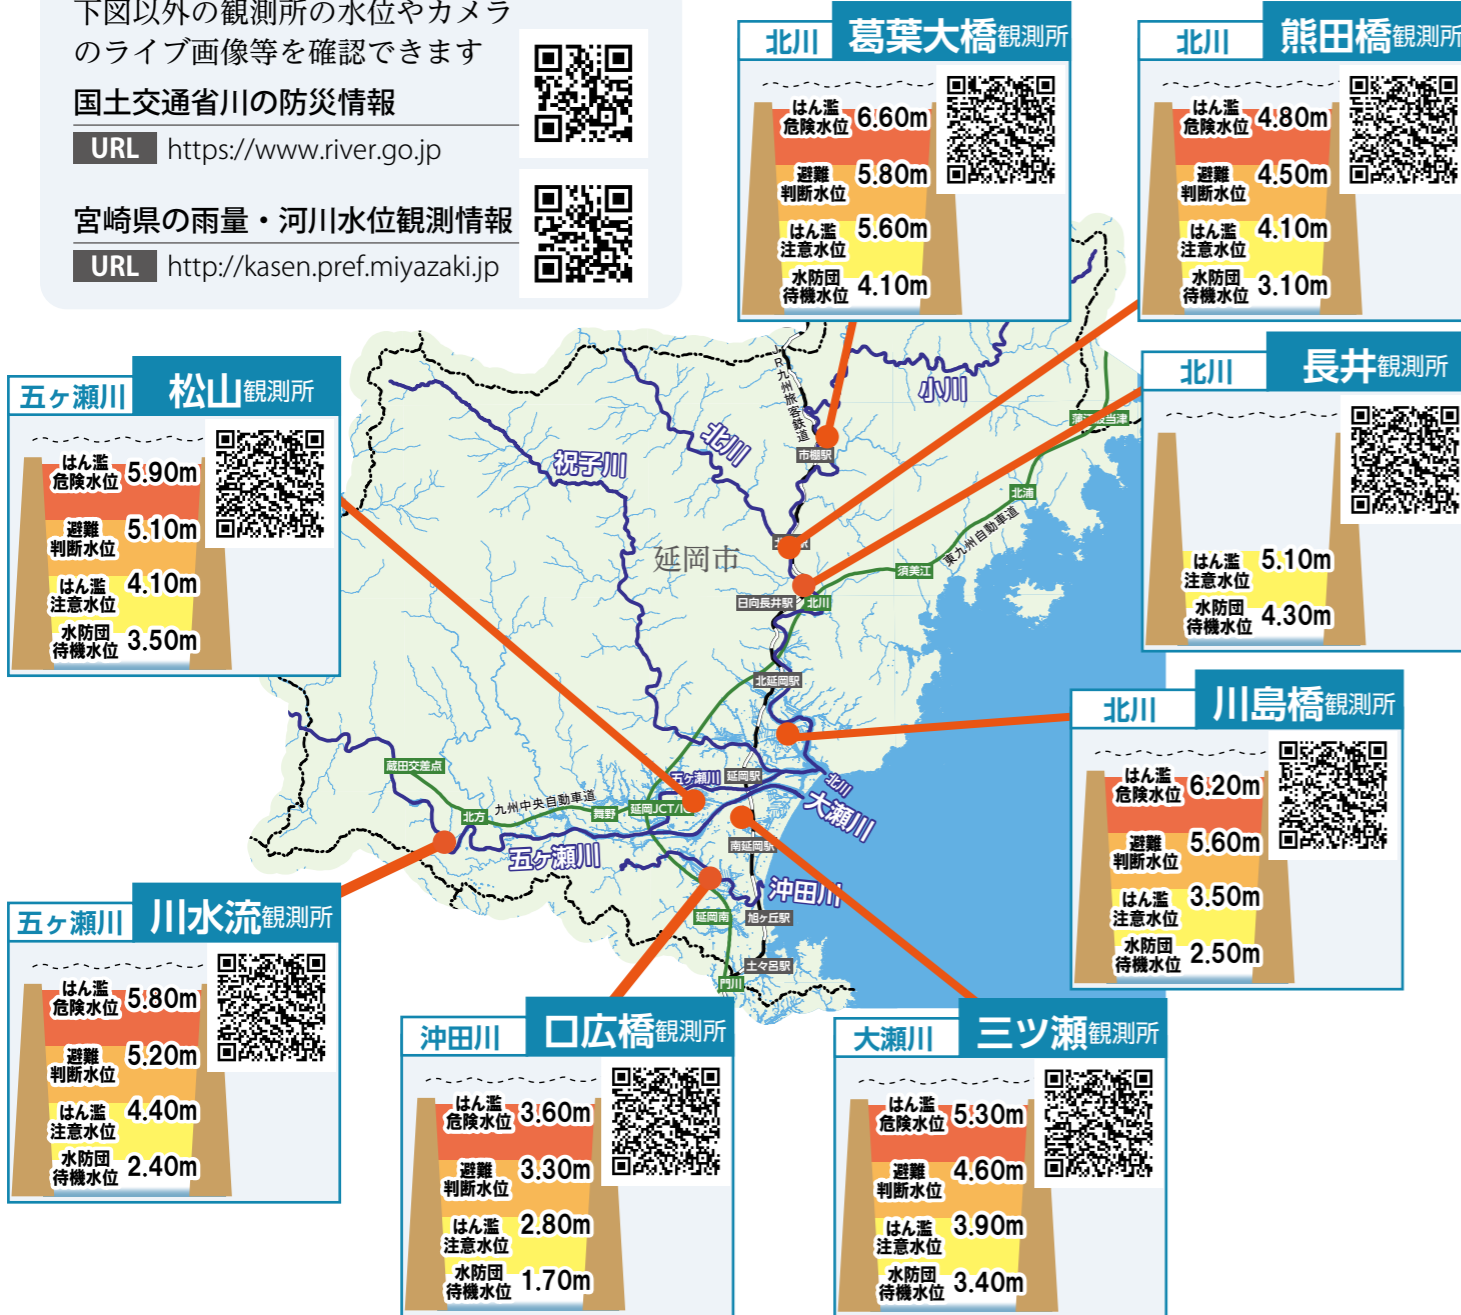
下図以外の観測所の水位やカメラのライブ画像等を確認できます

国土交通省川の防災情報
URL https://www.river.go.jp

宮崎県の雨量・河川水位観測情報
URL http://kasen.pref.miyazaki.jp

北川 葛葉大橋観測所
はん濫危険水位 6.60m
避難判断水位 5.80m
はん濫注意水位 5.60m
水防団待機水位 4.10m

北川 熊田橋観測所
はん濫危険水位 4.80m
避難判断水位 4.50m
はん濫注意水位 4.10m
水防団待機水位 3.10m

北川 長井観測所
はん濫注意水位 5.10m
水防団待機水位 4.30m

五ヶ瀬川 松山観測所
はん濫危険水位 5.90m
避難判断水位 5.10m
はん濫注意水位 4.10m
水防団待機水位 3.50m

北川 川島橋観測所
はん濫危険水位 6.20m
避難判断水位 5.60m
はん濫注意水位 3.50m
水防団待機水位 2.50m

五ヶ瀬川 川水流観測所
はん濫危険水位 5.80m
避難判断水位 5.20m
はん濫注意水位 4.40m
水防団待機水位 2.40m

沖田川 口広橋観測所
はん濫危険水位 3.60m
避難判断水位 3.30m
はん濫注意水位 2.80m
水防団待機水位 1.70m

大瀬川 三ツ瀬観測所
はん濫危険水位 5.30m
避難判断水位 4.60m
はん濫注意水位 3.90m
水防団待機水位 3.40m

延岡市
祝子川
北川
小川
JR九州旅客鉄道
市棚駅
日向長井駅
北川
須美江
北浦
東九州自動車道
北延岡駅
五ヶ瀬川
延岡駅
延岡JCT/IC
舞野
北方
蔵田交差点
九州中央自動車道
大瀬川
南延岡駅
沖田川
延岡南
旭ヶ丘駅
土々呂駅
門川